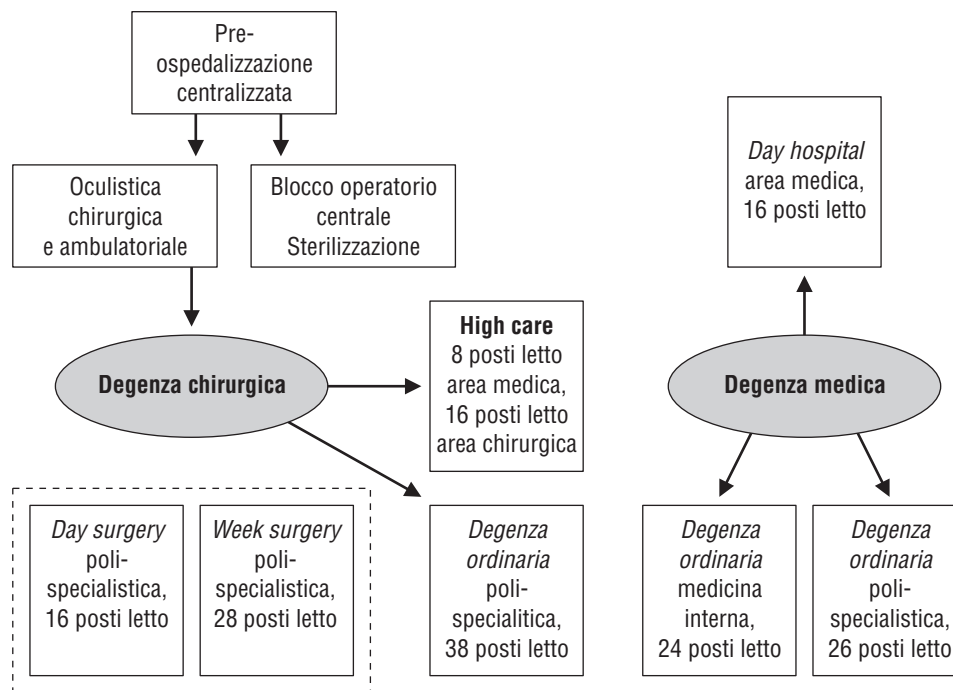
Pre-ospedalizzazione centralizzata

Oculistica chirurgica e ambulatoriale

Blocco operatorio centrale Sterilizzazione

Day hospital area medica, 16 posti letto

Degenza chirurgica

High care 8 posti letto area medica, 16 posti letto area chirurgica

Degenza medica

Day surgery polispecialistica, 16 posti letto

Week surgery polispecialistica, 28 posti letto

Degenza ordinaria polispecialitica, 38 posti letto

Degenza ordinaria medicina interna, 24 posti letto

Degenza ordinaria polispecialistica, 26 posti letto